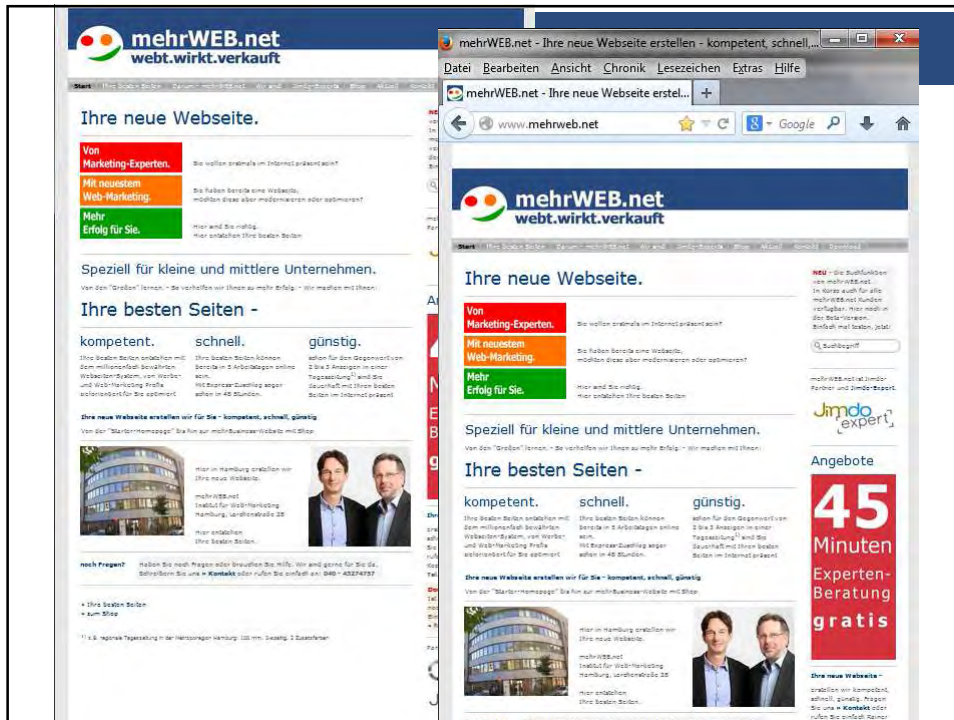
mehrWEB.net
webt.wirkt.verkauft

Ihre neue Webseite.

Von Marketing-Experten.

Mit neuestem Web-Marketing.

Mehr Erfolg für Sie.

Speziell für kleine und mittlere Unternehmen.

Ihre besten Seiten -

kompetent.

schnell.

günstig.

Ihre neue Webseite erstellen wir für Sie - kompetent, schnell, günstig

noch Fragen?

Kontakt

mehrWEB.net - Ihre neue Webseite erstellen - kompetent, schnell,...

Datei Bearbeiten Ansicht Chronik Lesezeichen Extras Hilfe

mehrWEB.net - Ihre neue Webseite erstel...

www.mehrweb.net

Google

mehrWEB.net
webt.wirkt.verkauft

Ihre neue Webseite.

Von Marketing-Experten.

Mit neuestem Web-Marketing.

Mehr Erfolg für Sie.

Speziell für kleine und mittlere Unternehmen.

Ihre besten Seiten -

kompetent.

schnell.

günstig.

Ihre neue Webseite erstellen wir für Sie - kompetent, schnell, günstig

Suchbegriff

Jimdo expert

Angebote

45 Minuten Experten-Beratung gratis

Ihre neue Webseite -

Kontakt